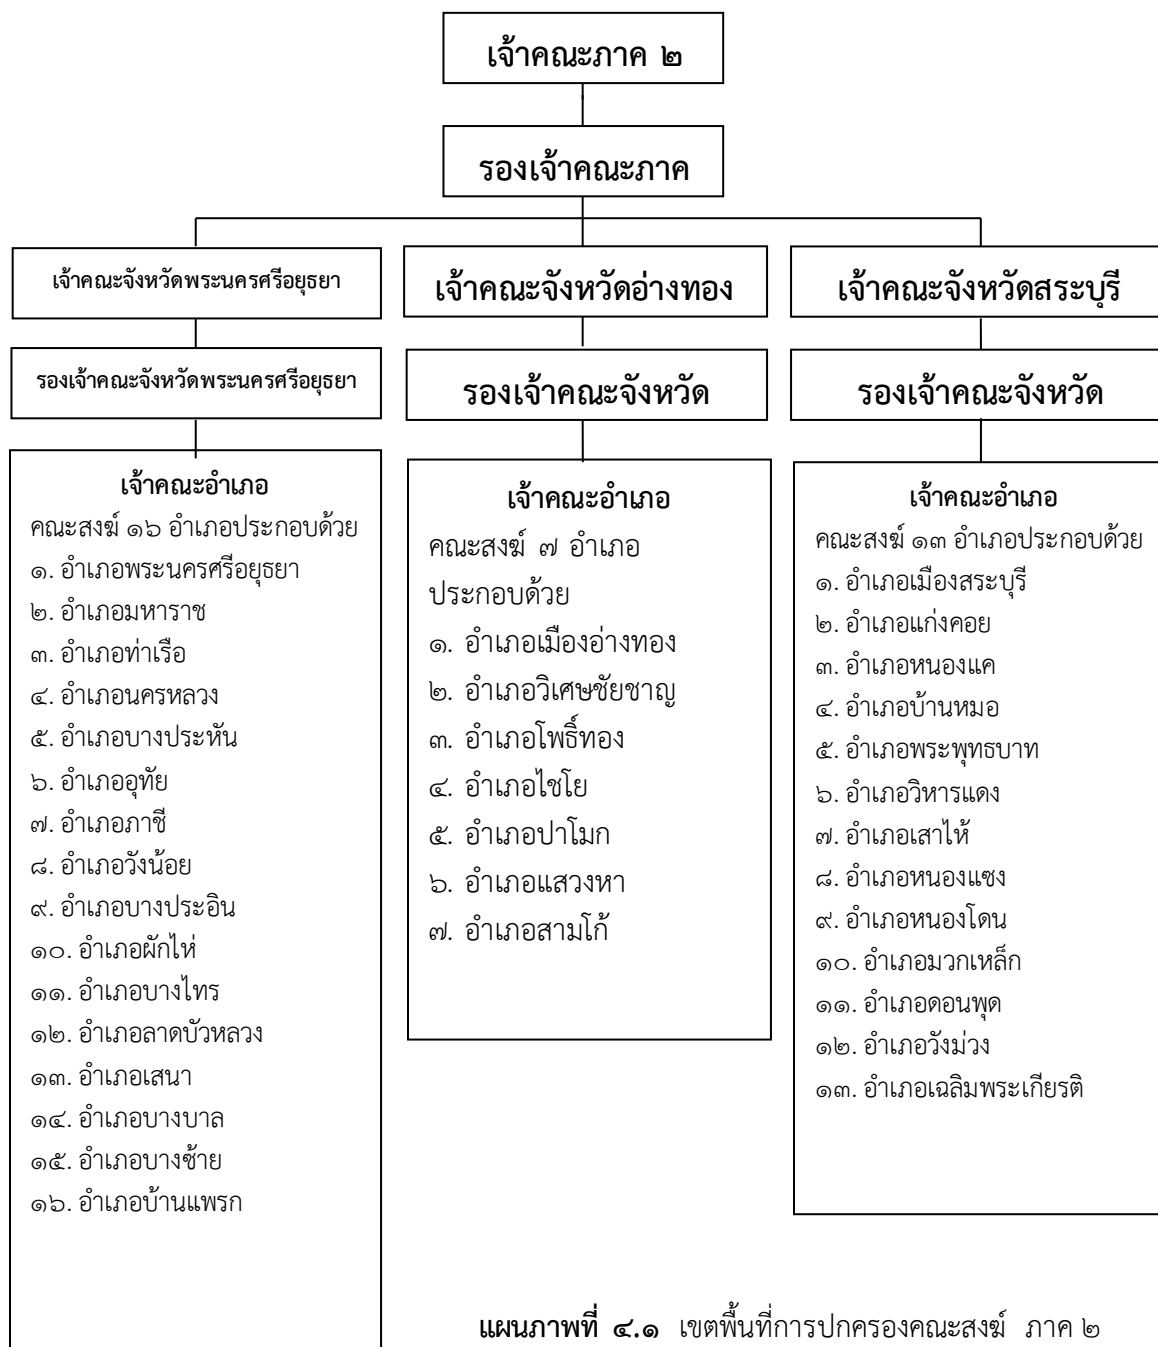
เจ้าคณะภาค ๒

รองเจ้าคณะภาค

เจ้าคณะจังหวัดพระนครศรีอยุธยา

รองเจ้าคณะจังหวัดพระนครศรีอยุธยา

เจ้าคณะอำเภอ
คณะสงฆ์ ๑๖ อำเภอประกอบด้วย
๑. อำเภอพระนครศรีอยุธยา
๒. อำเภอมหาราช
๓. อำเภอท่าเรือ
๔. อำเภอนครหลวง
๕. อำเภอบางประหัน
๖. อำเภออุทัย
๗. อำเภอภาชี
๘. อำเภอวังน้อย
๙. อำเภอบางประอิน
๑๐. อำเภอผักไห่
๑๑. อำเภอบางไทร
๑๒. อำเภอลาดบัวหลวง
๑๓. อำเภอเสนา
๑๔. อำเภอบางบาล
๑๕. อำเภอบางซ้าย
๑๖. อำเภอบ้านแพรก

เจ้าคณะจังหวัดอ่างทอง

รองเจ้าคณะจังหวัด

เจ้าคณะอำเภอ
คณะสงฆ์ ๗ อำเภอ ประกอบด้วย
๑. อำเภอเมืองอ่างทอง
๒. อำเภอวิเศษชัยชาญ
๓. อำเภอโพธิ์ทอง
๔. อำเภอไชโย
๕. อำเภอปาโมก
๖. อำเภอแสวงหา
๗. อำเภอสามโก้

เจ้าคณะจังหวัดสระบุรี

รองเจ้าคณะจังหวัด

เจ้าคณะอำเภอ
คณะสงฆ์ ๑๓ อำเภอประกอบด้วย
๑. อำเภอเมืองสระบุรี
๒. อำเภอแก่งคอย
๓. อำเภอหนองแค
๔. อำเภอบ้านหมอ
๕. อำเภอพระพุทธบาท
๖. อำเภอวิหารแดง
๗. อำเภอเสาไห้
๘. อำเภอหนองแซง
๙. อำเภอหนองโดน
๑๐. อำเภอมวกเหล็ก
๑๑. อำเภอดอนพุด
๑๒. อำเภอวังม่วง
๑๓. อำเภอเฉลิมพระเกียรติ

แผนภาพที่ ๔.๑ เขตพื้นที่การปกครองคณะสงฆ์ ภาค ๒